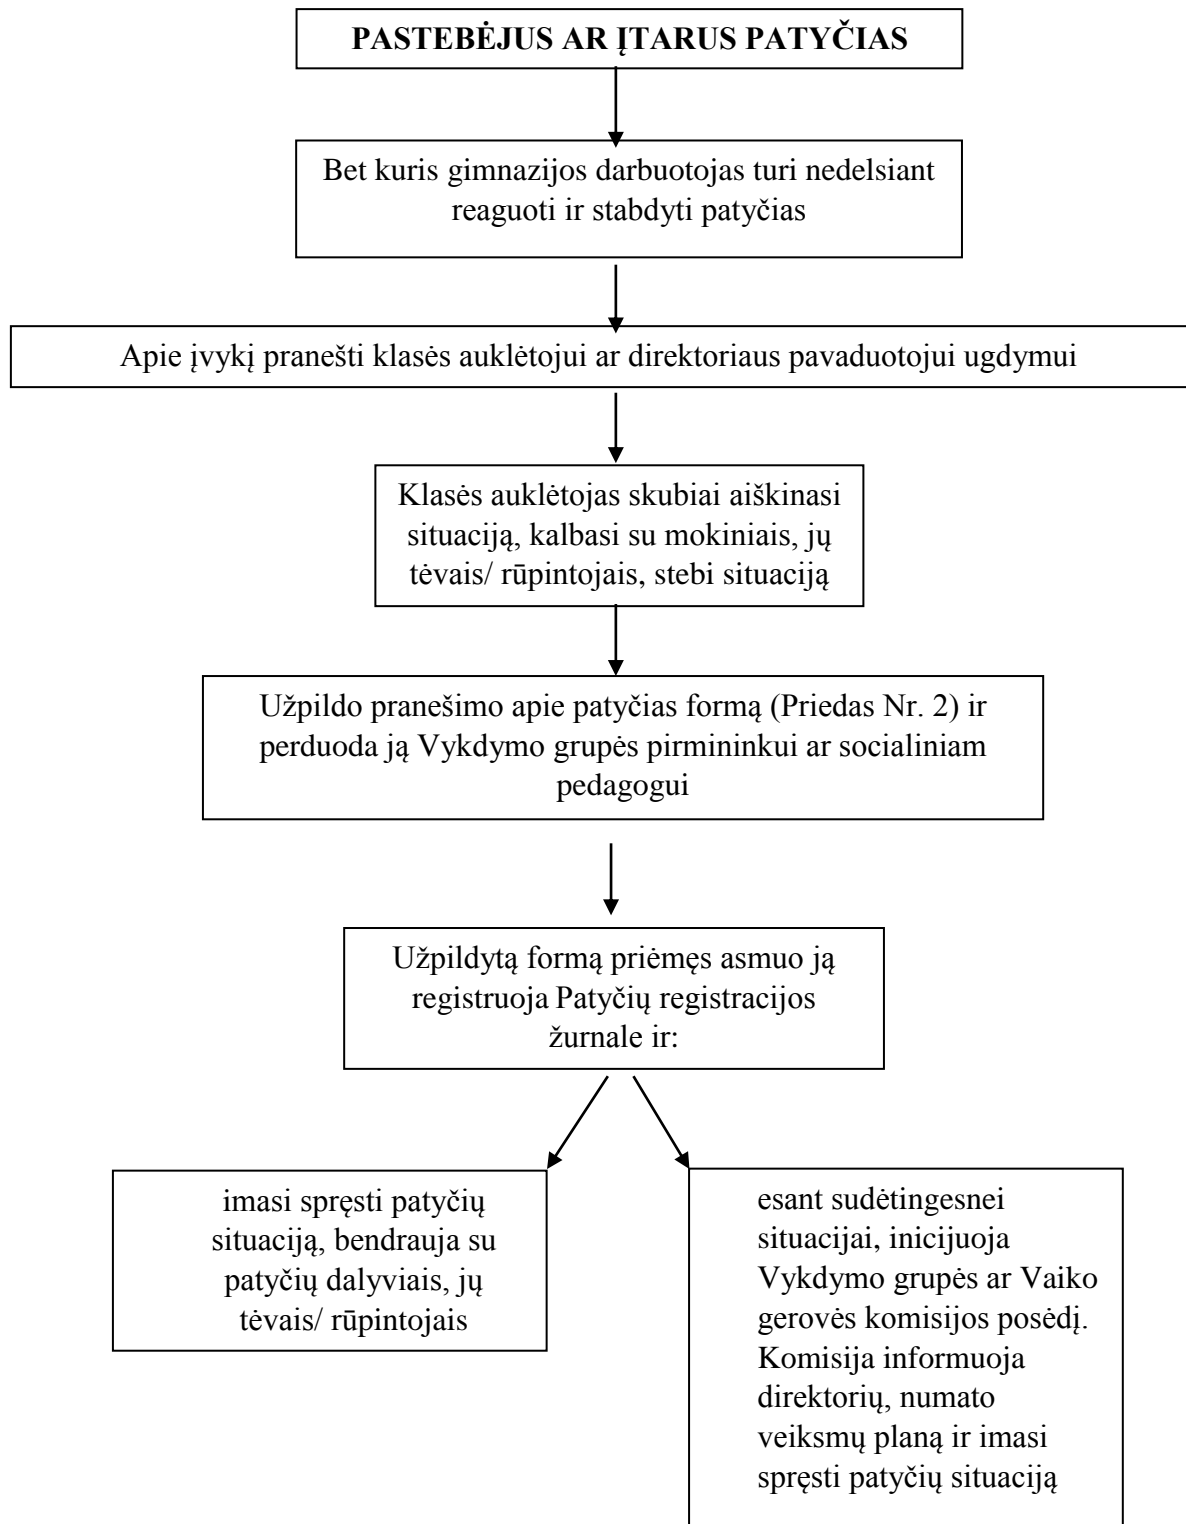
PASTEBĖJUS AR ĮTARUS PATYČIAS

Bet kuris gimnazijos darbuotojas turi nedelsiant reaguoti ir stabdyti patyčias

Apie įvykį pranešti klasės auklėtojui ar direktoriaus pavaduotojui ugdymui

Klasės auklėtojas skubiai aiškinasi situaciją, kalbasi su mokiniais, jų tėvais/ rūpintojais, stebi situaciją

Užpildo pranešimo apie patyčias formą (Priedas Nr. 2) ir perduoda ją Vykdymo grupės pirmininkui ar socialiniam pedagogui

Užpildytą formą priėmęs asmuo ją registruoja Patyčių registracijos žurnale ir:

imasi spręsti patyčių situaciją, bendrauja su patyčių dalyviais, jų tėvais/ rūpintojais

esant sudėtingesnei situacijai, inicijuoja Vykdymo grupės ar Vaiko gerovės komisijos posėdį. Komisija informuoja direktorių, numato veiksmų planą ir imasi spręsti patyčių situaciją